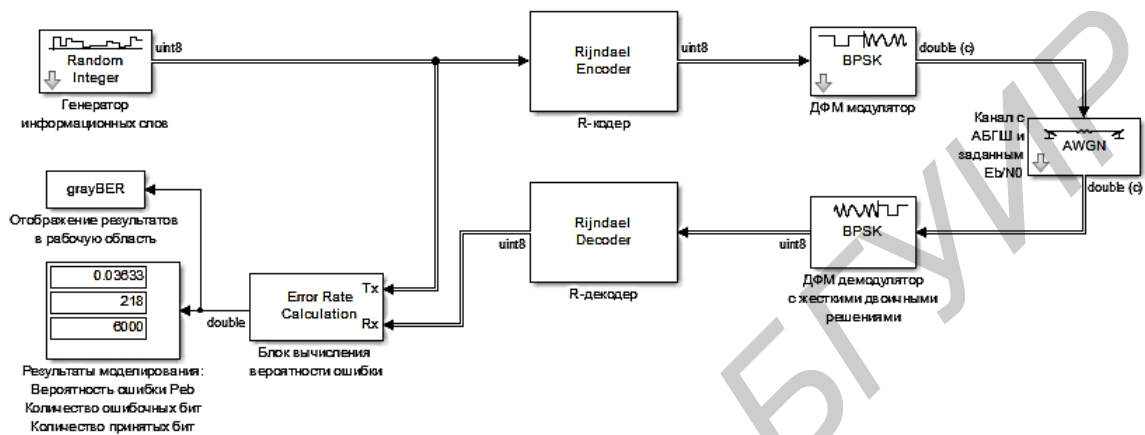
Random Integer
uint8
Генератор информационных слов

Rijndael Encoder
uint8
R-кодер

BPSK
double (c)
ДФМ модулятор

Канал с АБГШ и заданным Eb/N0
AWGN
double (c)

grayBER
Отображение результатов в рабочую область

0.03633
218
6000

Результаты моделирования:
Вероятность ошибки Peb
Количество ошибочных бит
Количество принятых бит

double
Error Rate Calculation
Tx
Rx
Блок вычисления вероятности ошибки

uint8
Rijndael Decoder
R-декодер

uint8
BPSK
ДФМ демодулятор с жесткими двоичными решениями

БГУИР